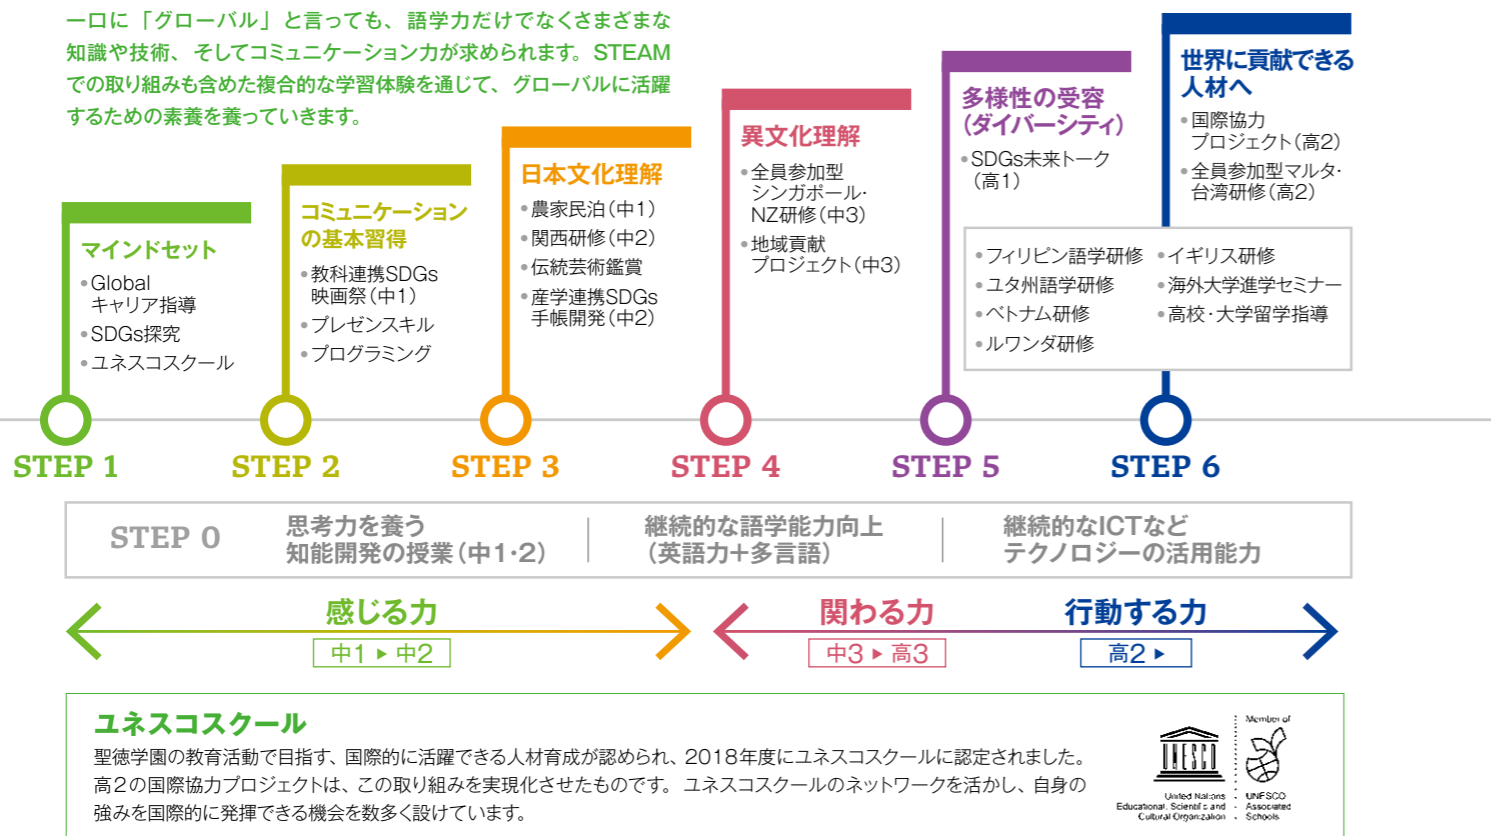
一口に「グローバル」と言っても、語学力だけでなくさまざまな知識や技術、そしてコミュニケーション力が求められます。STEAMでの取り組みも含めた複合的な学習体験を通じて、グローバルに活躍するための素養を養っていきます。

マインドセット
• Global キャリア指導
• SDGs探究
• ユネスコスクール

コミュニケーションの基本習得
• 教科連携SDGs映画祭（中1）
• プレゼンスキル
• プログラミング

日本文化理解
• 農家民泊（中1）
• 関西研修（中2）
• 伝統芸術鑑賞
• 産学連携SDGs手帳開発（中2）

異文化理解
• 全員参加型シンガポール・NZ研修（中3）
• 地域貢献プロジェクト（中3）

多様性の受容（ダイバーシティ）
• SDGs未来トーク（高1）

世界に貢献できる人材へ
• 国際協力プロジェクト（高2）
• 全員参加型マルタ・台湾研修（高2）

• フィリピン語学研修
• ユタ州語学研修
• ベトナム研修
• ルワンダ研修
• イギリス研修
• 海外大学進学セミナー
• 高校・大学留学指導

STEP 1
STEP 2
STEP 3
STEP 4
STEP 5
STEP 6

STEP 0
思考力を養う知能開発の授業（中1・2）
継続的な語学能力向上（英語力+多言語）
継続的なICTなどテクノロジーの活用能力

感じる力
中1 ▸ 中2
関わる力
中3 ▸ 高3
行動する力
高2 ▸

ユネスコスクール
聖徳学園の教育活動で目指す、国際的に活躍できる人材育成が認められ、2018年度にユネスコスクールに認定されました。高2の国際協力プロジェクトは、この取り組みを実現化させたものです。ユネスコスクールのネットワークを活かし、自身の強みを国際的に発揮できる機会を数多く設けています。

UNESCO
United Nations Educational, Scientific and Cultural Organization
Member of
UNESCO Associated Schools